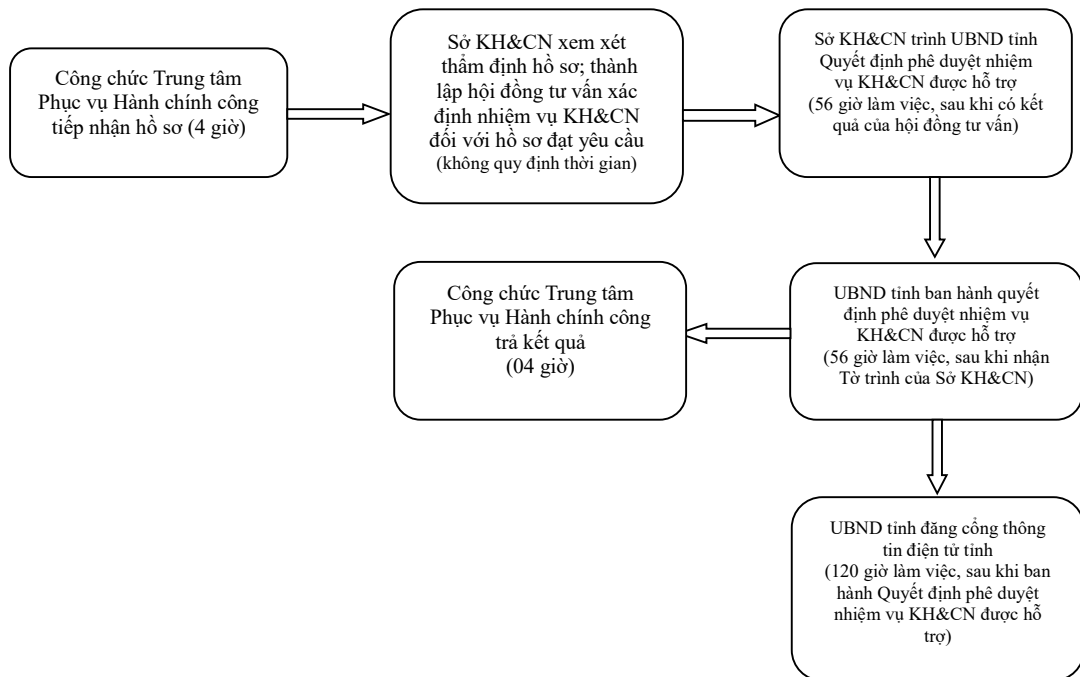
Công chức Trung tâm Phục vụ Hành chính công tiếp nhận hồ sơ (4 giờ)

Sở KH&CN xem xét thẩm định hồ sơ; thành lập hội đồng tư vấn xác định nhiệm vụ KH&CN đối với hồ sơ đạt yêu cầu (không quy định thời gian)

Sở KH&CN trình UBND tỉnh Quyết định phê duyệt nhiệm vụ KH&CN được hỗ trợ (56 giờ làm việc, sau khi có kết quả của hội đồng tư vấn)

UBND tỉnh ban hành quyết định phê duyệt nhiệm vụ KH&CN được hỗ trợ (56 giờ làm việc, sau khi nhận Tờ trình của Sở KH&CN)

Công chức Trung tâm Phục vụ Hành chính công trả kết quả (04 giờ)

UBND tỉnh đăng cổng thông tin điện tử tỉnh (120 giờ làm việc, sau khi ban hành Quyết định phê duyệt nhiệm vụ KH&CN được hỗ trợ)